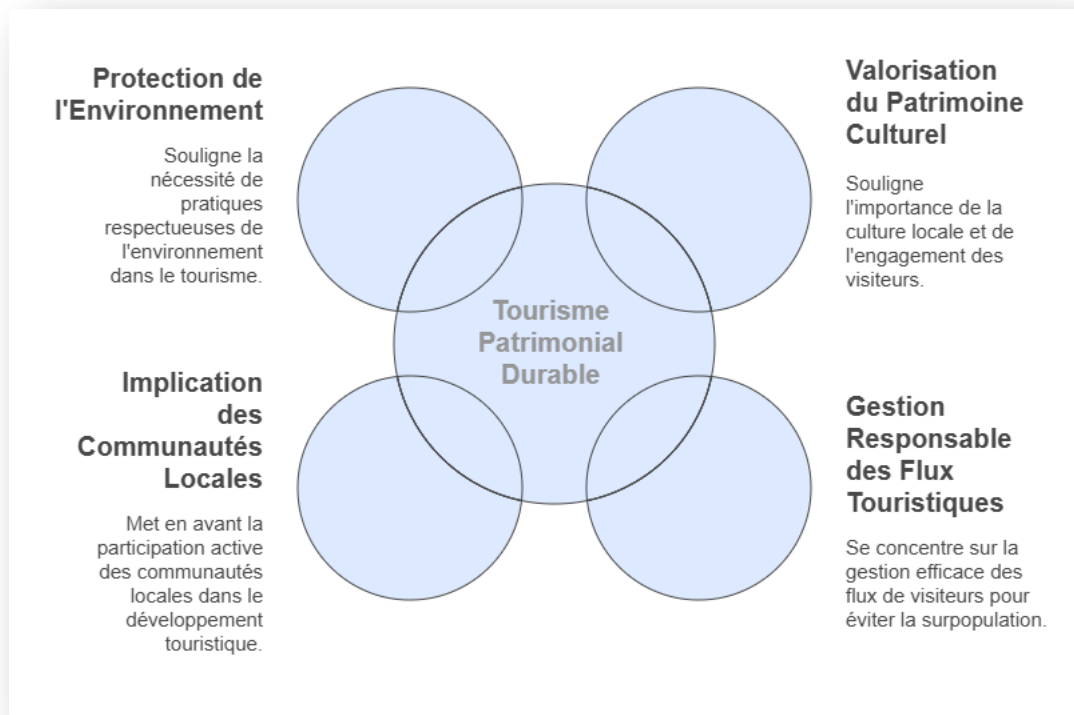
Protection de l'Environnement

Souligne la nécessité de pratiques respectueuses de l'environnement dans le tourisme.

Valorisation du Patrimoine Culturel

Souligne l'importance de la culture locale et de l'engagement des visiteurs.

Tourisme Patrimonial Durable

Implication des Communautés Locales

Met en avant la participation active des communautés locales dans le développement touristique.

Gestion Responsable des Flux Touristiques

Se concentre sur la gestion efficace des flux de visiteurs pour éviter la surpopulation.